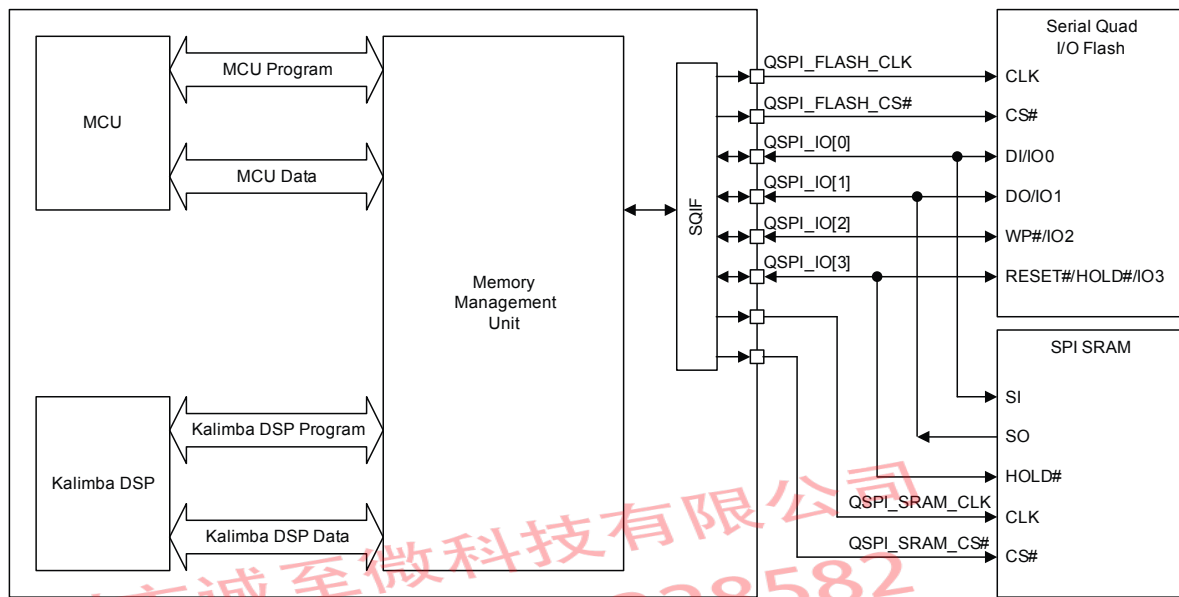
MCU

MCU Program

MCU Data

Memory Management Unit

Kalimba DSP

Kalimba DSP Program

Kalimba DSP Data

SQIF

QSPI_FLASH_CLK
QSPI_FLASH_CS#
QSPI_IO[0]
QSPI_IO[1]
QSPI_IO[2]
QSPI_IO[3]

Serial Quad I/O Flash
CLK
CS#
DI/IO0
DO/IO1
WP#/IO2
RESET#/HOLD#/IO3

SPI SRAM
SI
SO
HOLD#
QSPI_SRAM_CLK
CLK
QSPI_SRAM_CS#
CS#

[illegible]诚至微科技有限公司
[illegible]8582